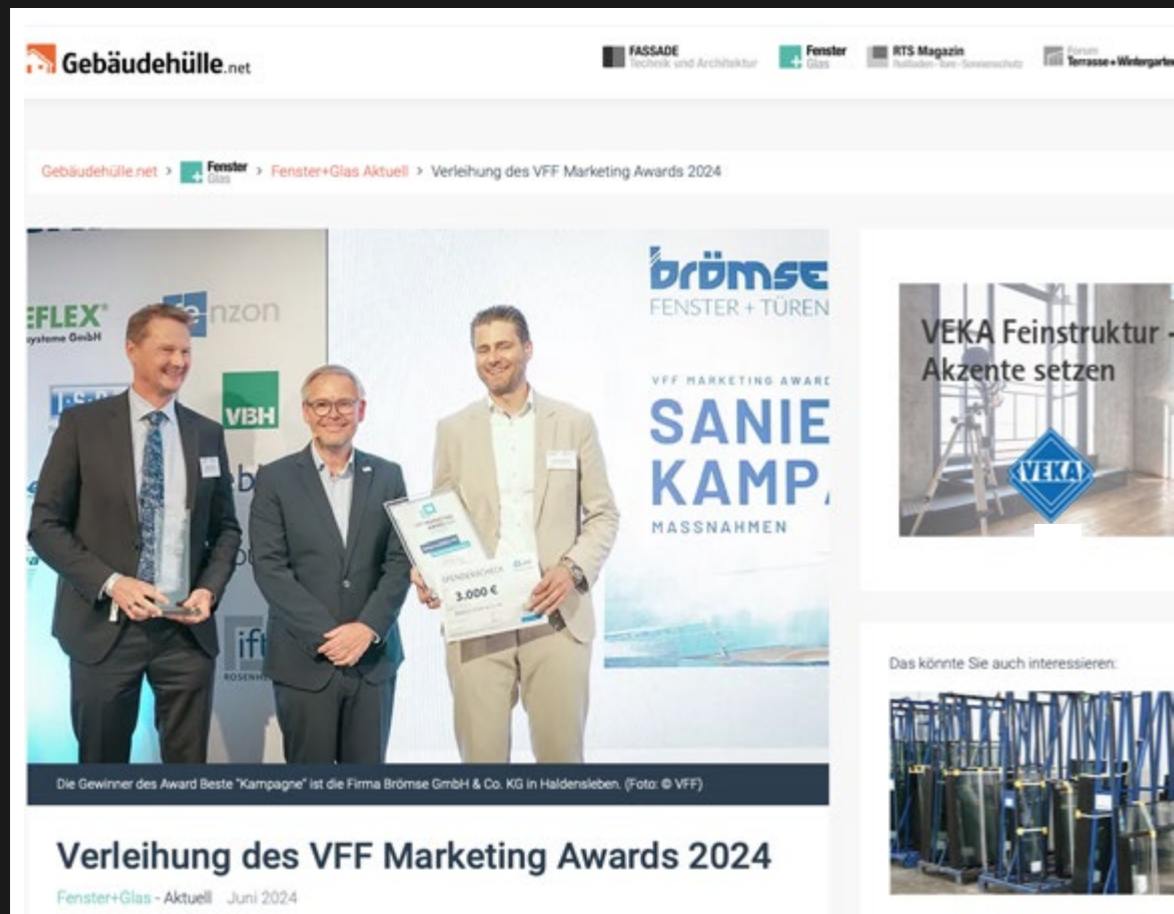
Gebäudehülle.net

FASSADE Technik und Architektur
Fenster Glas
RTS Magazin Rollladen · Tore · Sonnenschutz
Forum Terrasse+Wintergarten

Gebäudehülle.net > Fenster Glas > Fenster+Glas Aktuell > Verleihung des VFF Marketing Awards 2024

EFLEX Systeme GmbH
enzon
VBH
ift ROSENH
brömse FENSTER + TÜREN
VFF MARKETING AWARD
SANIE
KAMP
MASSNAHMEN
SPENDENSCHECK
3.000 €

Die Gewinner des Award Beste "Kampagne" ist die Firma Brömse GmbH & Co. KG in Haldensleben. (Foto: © VFF)

VEKA Feinstruktur – Akzente setzen
VEKA

Das könnte Sie auch interessieren:

Verleihung des VFF Marketing Awards 2024

Fenster+Glas - Aktuell Juni 2024